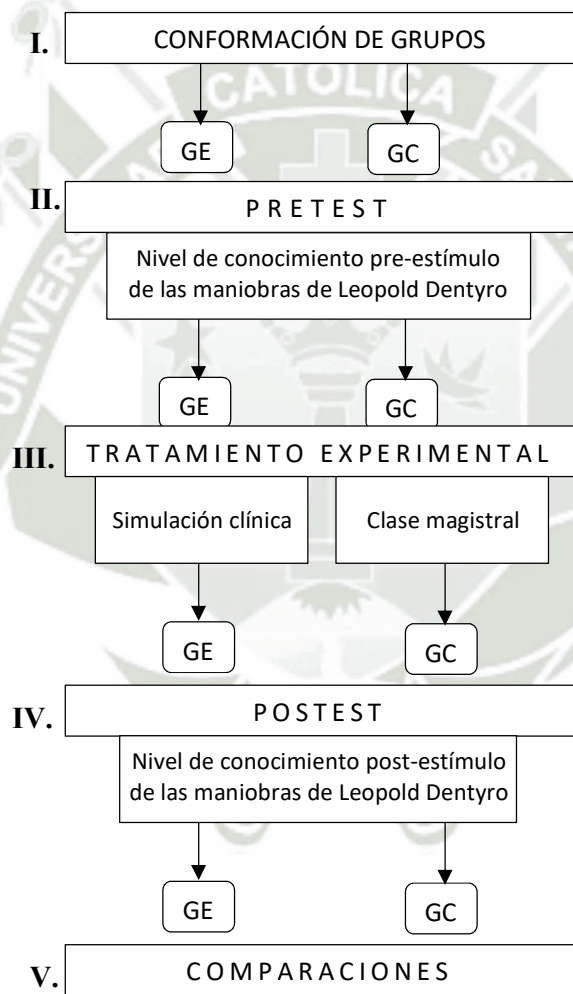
I. CONFORMACIÓN DE GRUPOS

GE GC

II. P R E T E S T

Nivel de conocimiento pre-estímulo de las maniobras de Leopold Dentyro

GE GC

III. T R A T A M I E N T O E X P E R I M E N T A L

Simulación clínica

Clase magistral

GE GC

IV. P O S T E S T

Nivel de conocimiento post-estímulo de las maniobras de Leopold Dentyro

GE GC

V. C O M P A R A C I O N E S